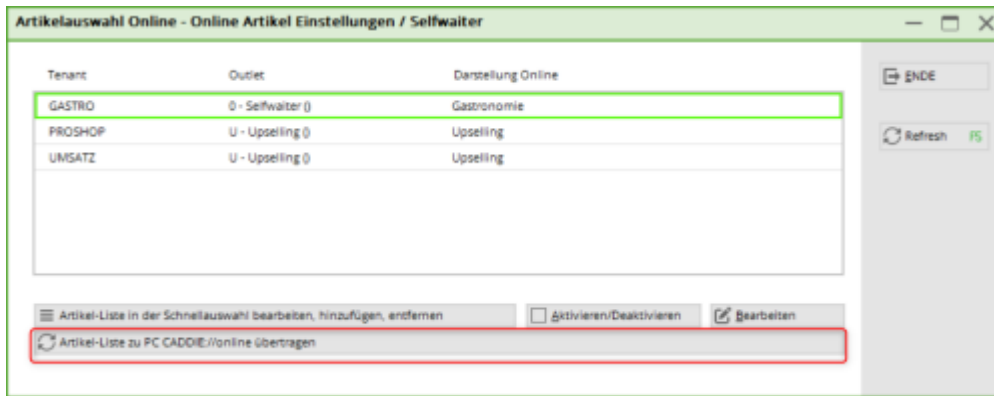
Artikelauswahl Online - Online Artikel Einstellungen / Selfwaiter

| Tenant | Outlet | Darstellung Online |
|---|---|---|
| GASTRO | 0 - Selfwaiter () | Gastronomie |
| PROSHOP | U - Upselling () | Upselling |
| UMSATZ | U - Upselling () | Upselling |

ENDE

Refresh F5

Artikel-Liste in der Schnellauswahl bearbeiten, hinzufügen, entfernen

Aktivieren/Deaktivieren

Bearbeiten

Artikel-Liste zu PC CADDIE://online übertragen